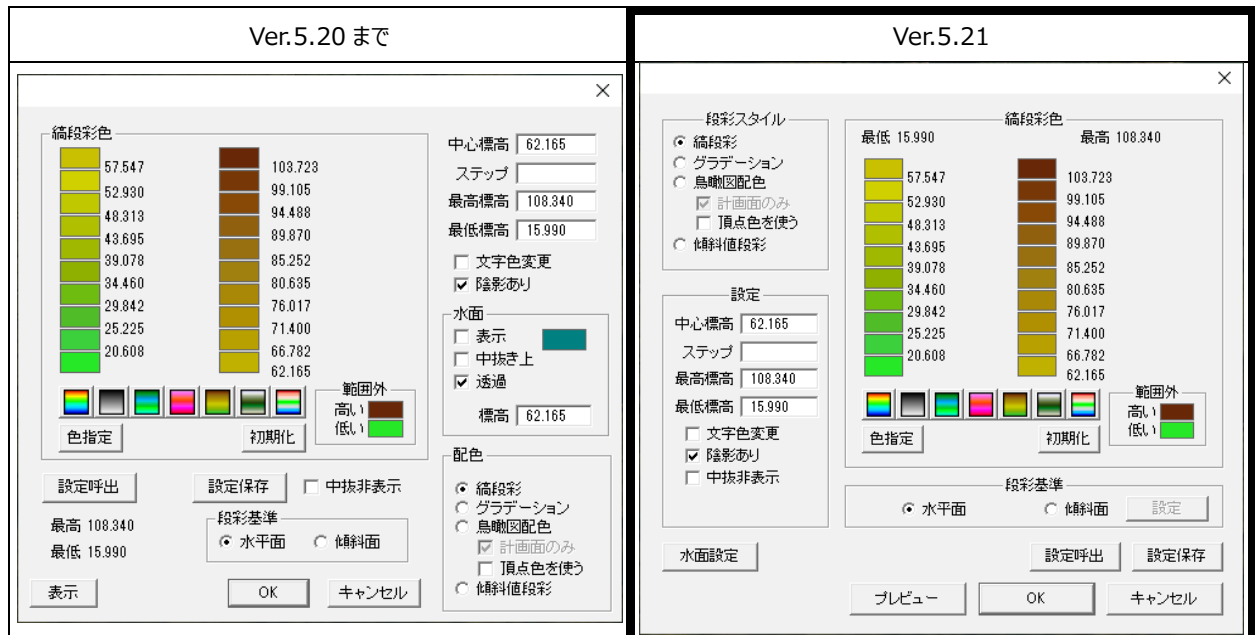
| Ver.5.20 まで | Ver.5.21 |
|---|---|

×

縞段彩色

57.547
52.930
48.313
43.695
39.078
34.460
29.842
25.225
20.608

103.723
99.105
94.488
89.870
85.252
80.635
76.017
71.400
66.782
62.165

範囲外
高い
低い

色指定
初期化

中心標高 62.165
ステップ
最高標高 108.340
最低標高 15.990
文字色変更
陰影あり

水面
表示
中抜き上
透過
標高 62.165

設定呼出
設定保存
中抜非表示

最高 108.340
最低 15.990

段彩基準
水平面
傾斜面

配色
縞段彩
グラデーション
鳥瞰図配色
計画面のみ
頂点色を使う
傾斜値段彩

表示
OK
キャンセル

×

段彩スタイル
縞段彩
グラデーション
鳥瞰図配色
計画面のみ
頂点色を使う
傾斜値段彩

縞段彩色
最低 15.990
最高 108.340

57.547
52.930
48.313
43.695
39.078
34.460
29.842
25.225
20.608

103.723
99.105
94.488
89.870
85.252
80.635
76.017
71.400
66.782
62.165

範囲外
高い
低い

色指定
初期化

設定
中心標高 62.165
ステップ
最高標高 108.340
最低標高 15.990
文字色変更
陰影あり
中抜非表示

段彩基準
水平面
傾斜面
設定

水面設定
設定呼出
設定保存

プレビュー
OK
キャンセル